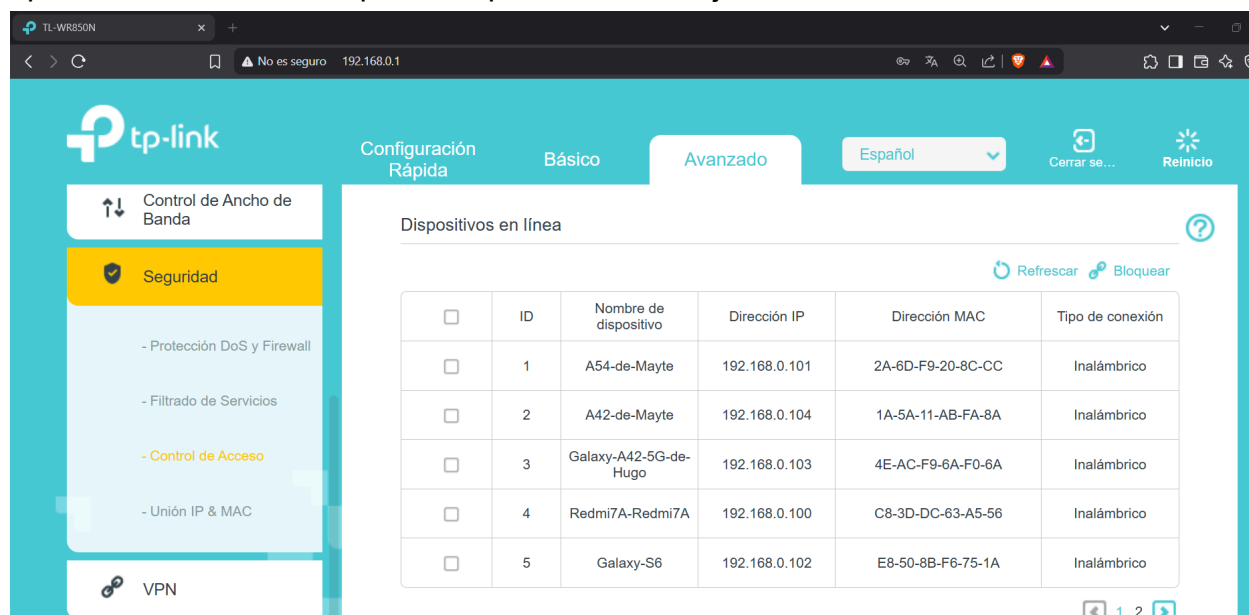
TL-WR850N

No es seguro 192.168.0.1

tp-link

Configuración Rápida
Básico
Avanzado
Español
Cerrar se...
Reinicio

Control de Ancho de Banda

Seguridad

- Protección DoS y Firewall

- Filtrado de Servicios

- Control de Acceso

- Unión IP & MAC

VPN

Dispositivos en línea

Refrescar Bloquear

| | ID | Nombre de dispositivo | Dirección IP | Dirección MAC | Tipo de conexión |
|---|---|---|---|---|---|
| | 1 | A54-de-Mayte | 192.168.0.101 | 2A-6D-F9-20-8C-CC | Inalámbrico |
| | 2 | A42-de-Mayte | 192.168.0.104 | 1A-5A-11-AB-FA-8A | Inalámbrico |
| | 3 | Galaxy-A42-5G-de-Hugo | 192.168.0.103 | 4E-AC-F9-6A-F0-6A | Inalámbrico |
| | 4 | Redmi7A-Redmi7A | 192.168.0.100 | C8-3D-DC-63-A5-56 | Inalámbrico |
| | 5 | Galaxy-S6 | 192.168.0.102 | E8-50-8B-F6-75-1A | Inalámbrico |

1 2